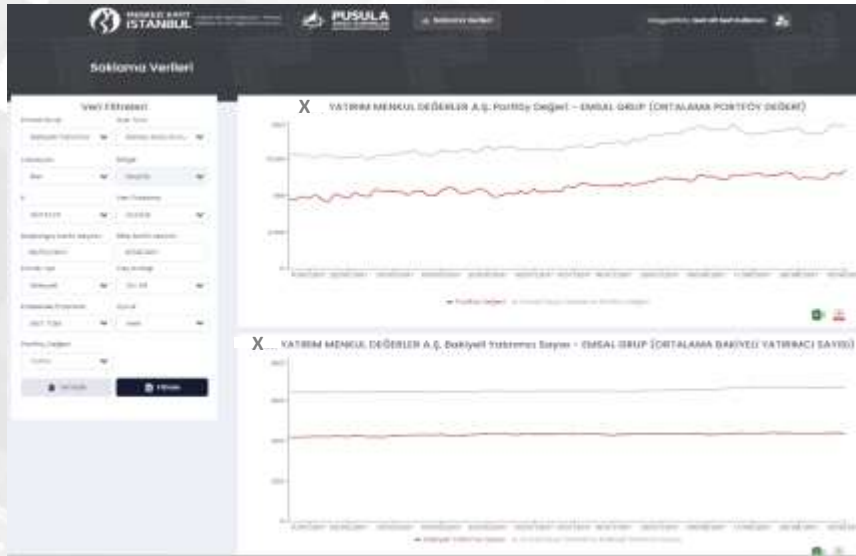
ISTANBUL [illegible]

PUSULA

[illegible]

Saklama Verileri

Veri Filtreleri

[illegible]

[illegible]

X YATIRIM MENKUL DEĞERLER A.Ş. Portföy Değeri - EMSAL GRUP (ORTALAMA PORTFÖY DEĞERİ)

X YATIRIM MENKUL DEĞERLER A.Ş. Bakiyeli Yatırımcı Sayısı - EMSAL GRUP (ORTALAMA BAKİYELİ YATIRIMCI SAYISI)